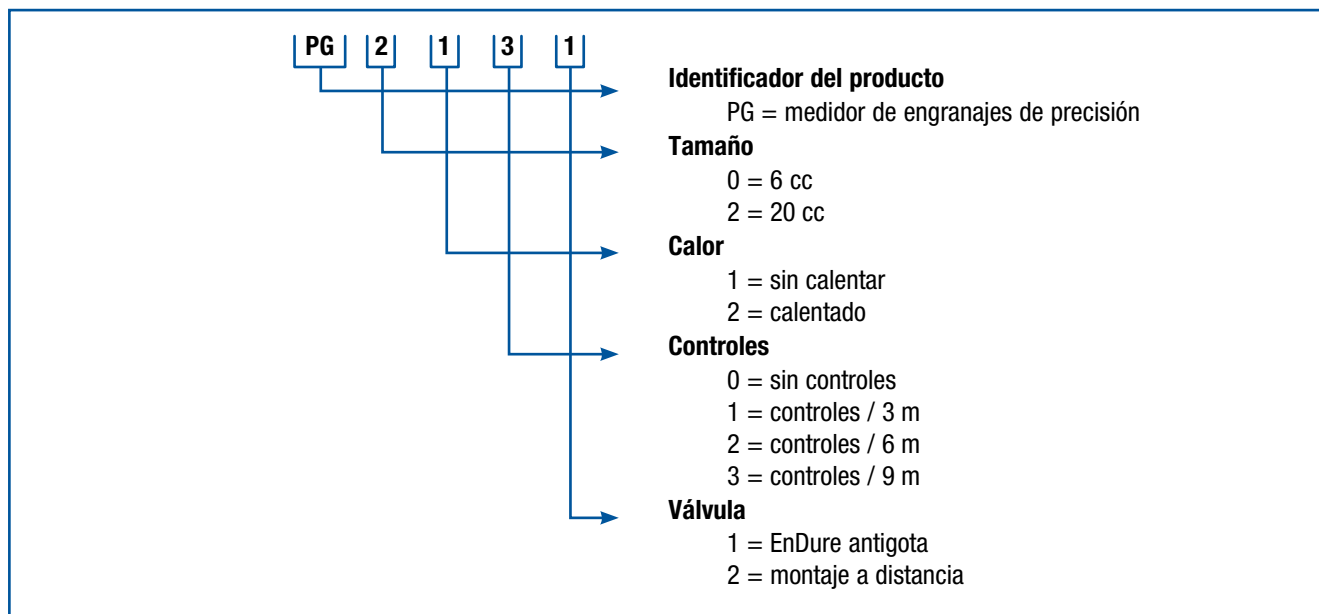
PG 2 1 3 1

**Identificador del producto**
PG = medidor de engranajes de precisión

**Tamaño**
0 = 6 cc
2 = 20 cc

**Calor**
1 = sin calentar
2 = calentado

**Controles**
0 = sin controles
1 = controles / 3 m
2 = controles / 6 m
3 = controles / 9 m

**Válvula**
1 = EnDure antigota
2 = montaje a distancia